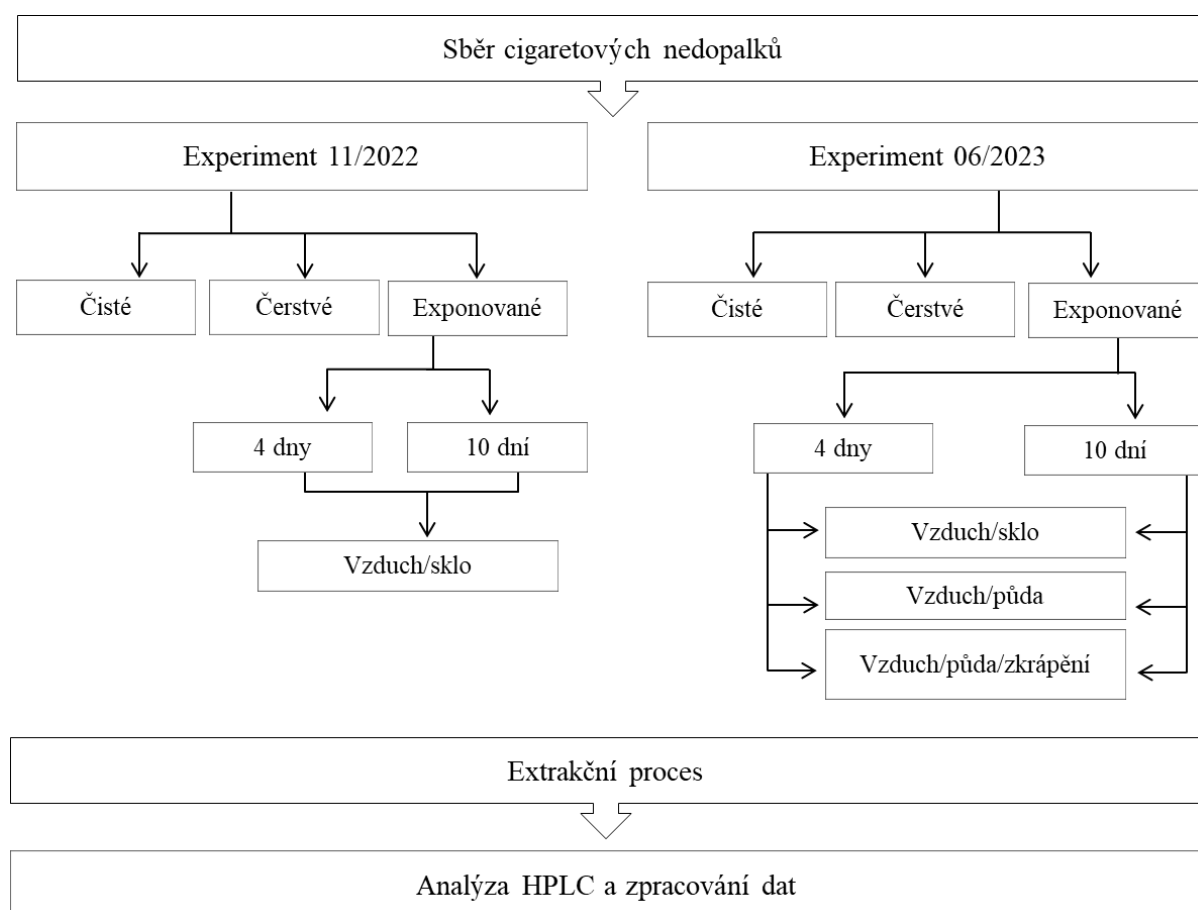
Sběr cigaretových nedopalků

Experiment 11/2022

Čisté

Čerstvé

Exponované

4 dny

10 dní

Vzduch/sklo

Experiment 06/2023

Čisté

Čerstvé

Exponované

4 dny

10 dní

Vzduch/sklo

Vzduch/půda

Vzduch/půda/zkrápění

Extrakční proces

Analýza HPLC a zpracování dat